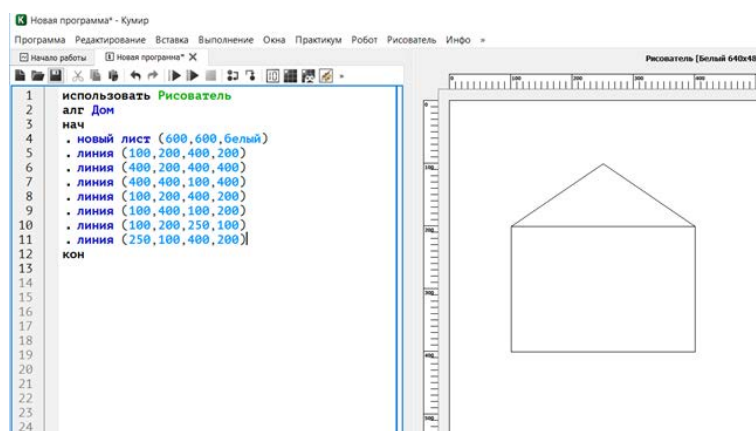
Новая программа* - Кумир

Программа Редактирование Вставка Выполнение Окна Практикум Робот Рисователь Инфо »

Начало работы | Новая программа* ✕

Рисователь [Белый 640x48

1 использовать Рисователь
2 алг Дом
3 нач
4 . новый лист (600,600,белый)
5 . линия (100,200,400,200)
6 . линия (400,200,400,400)
7 . линия (400,400,100,400)
8 . линия (100,200,400,200)
9 . линия (100,400,100,200)
10 . линия (100,200,250,100)
11 . линия (250,100,400,200)
12 кон
13
14
15
16
17
18
19
20
21
22
23
24

0 100 200 300 400

0 100 200 300 400 500